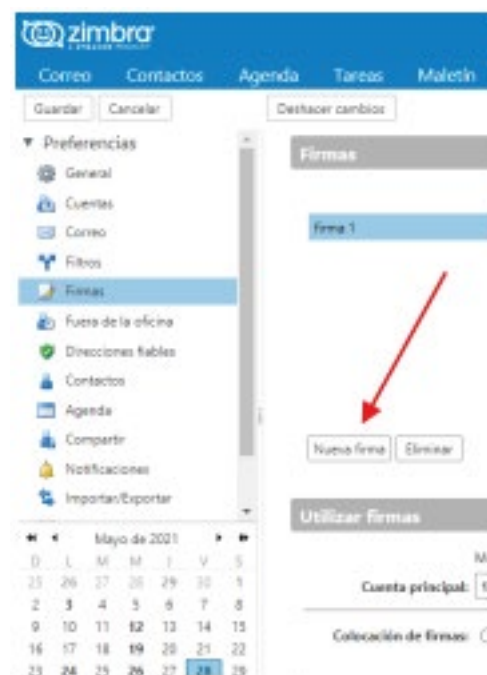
zimbra

Correo Contactos Agenda Tareas Maletín

Guardar Cancelar

Deshacer cambios

▼ Preferencias

General

Cuentas

Correo

Filtros

Firmas

Fuera de la oficina

Direcciones fiables

Contactos

Agenda

Compartir

Notificaciones

Importar/Exportar

Firmas

firma 1

Nueva firma Eliminar

Utilizar firmas

Mayo de 2021

| D | L | M | M | J | V | S |
|---|---|---|---|---|---|---|
| 25 | 26 | 27 | 28 | 29 | 30 | 1 |
| 2 | 3 | 4 | 5 | 6 | 7 | 8 |
| 9 | 10 | 11 | 12 | 13 | 14 | 15 |
| 16 | 17 | 18 | 19 | 20 | 21 | 22 |
| 23 | 24 | 25 | 26 | 27 | 28 | 29 |

M

Cuenta principal:

Colocación de firmas: